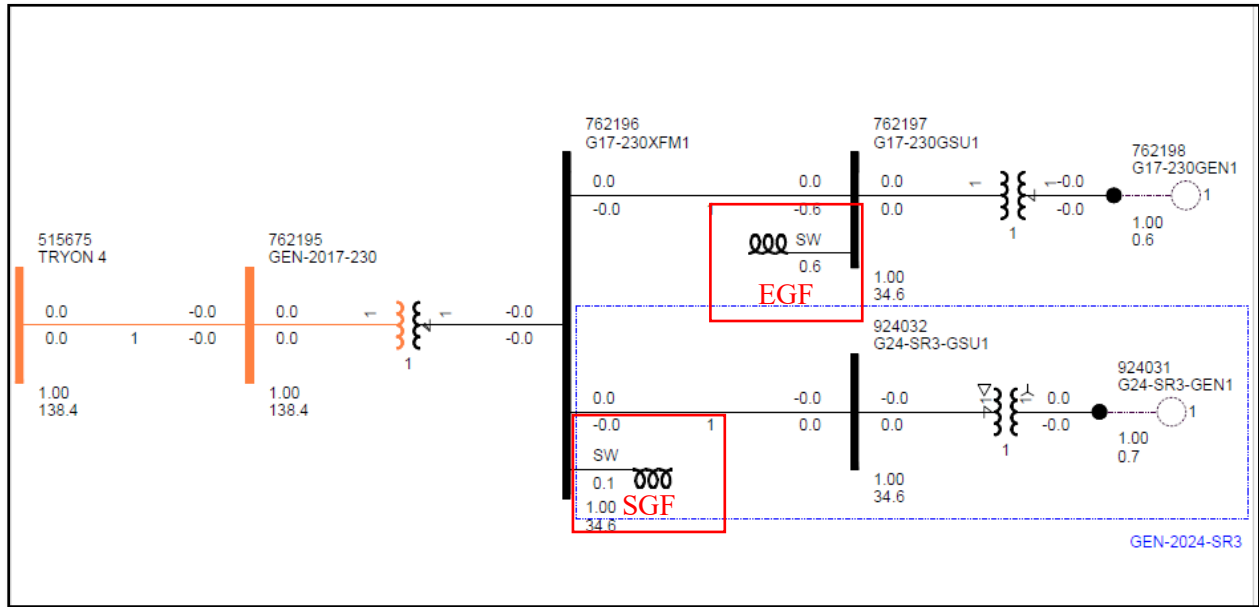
515675
TRYON 4

0.0 -0.0
0.0 1 -0.0

1.00
138.4

762195
GEN-2017-230

0.0
0.0

1 1
1

1.00
138.4

-0.0
-0.0

762196
G17-230XFM1

0.0 0.0
-0.0 -0.6

SW
0.6

EGF

762197
G17-230GSU1

0.0
0.0

1.00
34.6

1 1 -0.0
-0.0
1

762198
G17-230GEN1

1

1.00
0.6

924032
G24-SR3-GSU1

0.0 -0.0 -0.0 0.0
-0.0 1 0.0 0.0 -0.0

SW
0.1
1.00
34.6
SGF

1.00
34.6

1

924031
G24-SR3-GEN1

1

1.00
0.7

GEN-2024-SR3